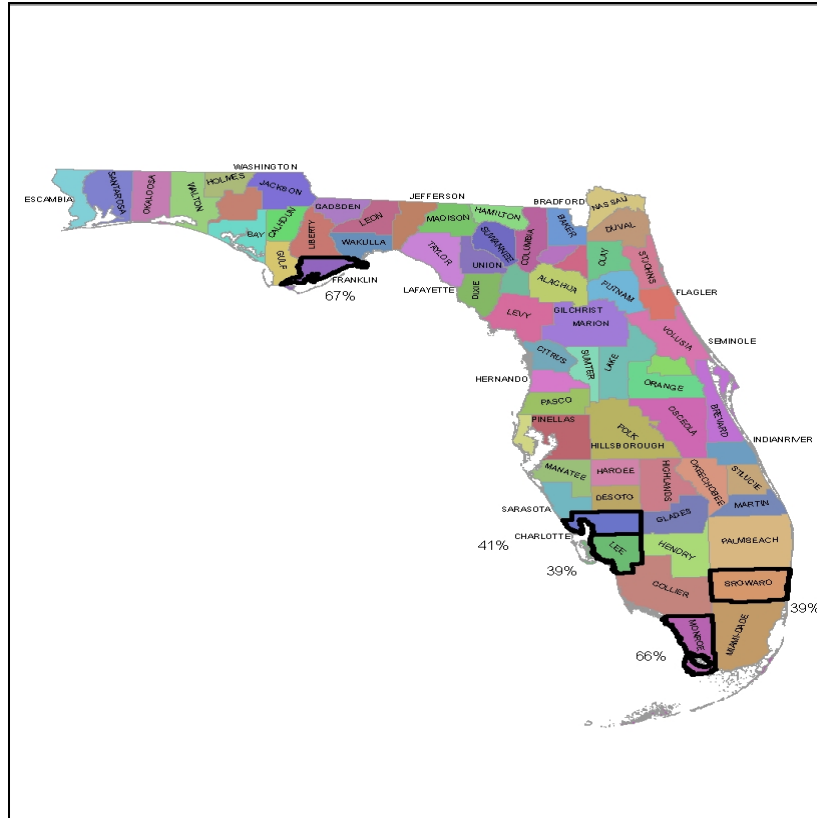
WASHINGTON
ESCAMBIA
SANTAROSA
OKALOOSA
WALTON
HOLMES
JACKSON
JEFFERSON
BRADFORD
NASSAU
GADSDEN
LEON
MADISON
HAMILTON
BAKER
DUVAL
CALHOUN
BAY
LIBERTY
WAKULLA
TAYLOR
SUWANNEE
COLUMBIA
CLAY
ST.JOHNS
GULF
UNION
FRANKLIN
67%
LAFAYETTE
DIXIE
ALACHUA
PUTNAM
FLAGLER
GILCHRIST
LEVY
MARION
VOLUSIA
SEMINOLE
CITRUS
SUMTER
LAKE
HERNANDO
ORANGE
PASCO
BREVARD
OSCEOLA
PINELLAS
POLK
HILLSBOROUGH
INDIANRIVER
MANATEE
HARDEE
HIGHLANDS
OKEECHOBEE
STLUCIE
DESOTO
MARTIN
SARASOTA
GLADES
CHARLOTTE
41%
LEE
HENDRY
PALMBEACH
39%
BROWARD
39%
COLLIER
MONROE
MIAMI-DADE
66%